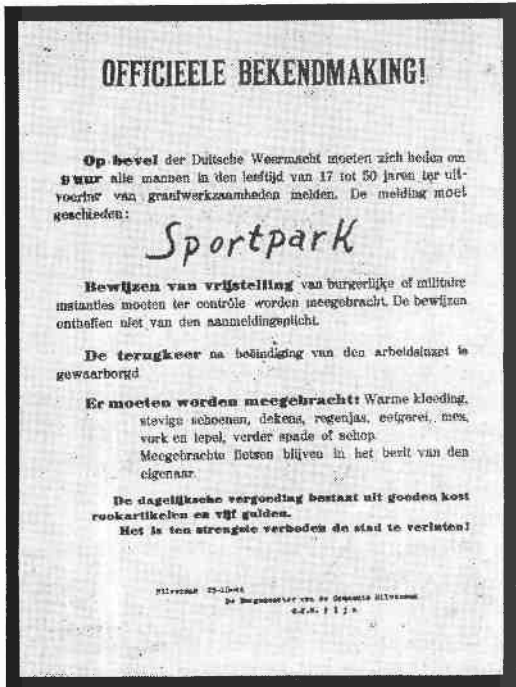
OFFICIEELE BEKENDMAKING!

Op bevel der Duitsche Weermacht moeten zich heden om 9 uur alle mannen in den leeftijd van 17 tot 50 jaren ter uitvoering van graafwerkzaamheden melden. De melding moet geschieden:

Sportpark

Bewijzen van vrijstelling van burgerlijke of militaire instanties moeten ter controle worden meegebracht. De bewijzen ontheffen niet van den aanmeldingsplicht.

De terugkeer na beëindiging van den arbeidsinzet is gewaarborgd.

Er moeten worden meegebracht: Warme kleeding, stevige schoenen, dekens, regenjas, eetgerei, mes, vork en lepel, verder spade of schop. Meegebrachte fietsen blijven in het bezit van den eigenaar.

De dagelijksche vergoeding bestaat uit goeden kost rookartikelen en vijf gulden.
Het is ten strengste verboden de stad te verlaten!

Hilversum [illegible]
De Burgemeester van de Gemeente Hilversum
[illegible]